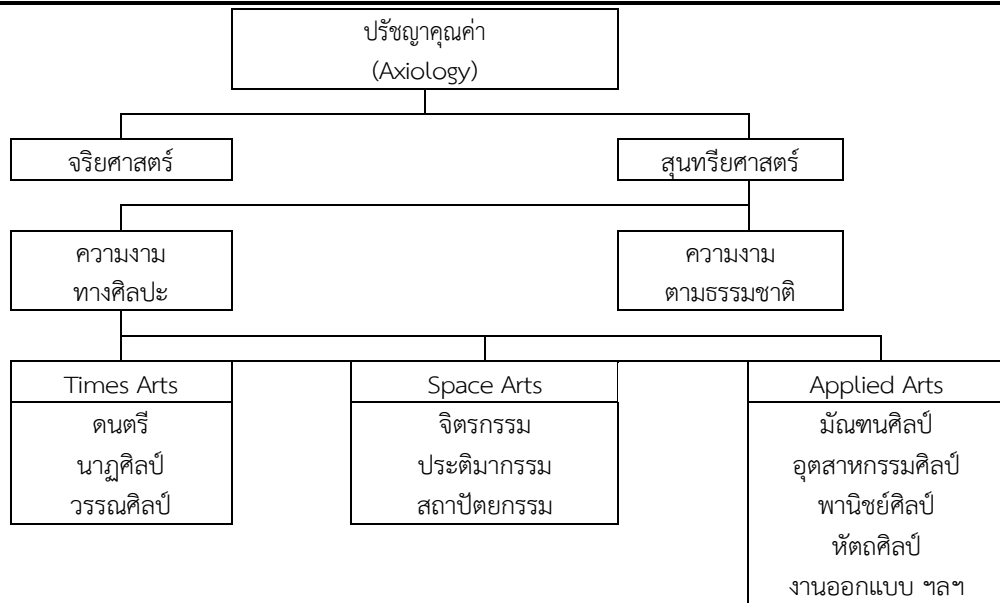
ปรัชญาคุณค่า
(Axiology)

จริยศาสตร์

สุนทรียศาสตร์

ความงาม
ทางศิลปะ

ความงาม
ตามธรรมชาติ

Times Arts
ดนตรี
นาฏศิลป์
วรรณศิลป์

Space Arts
จิตรกรรม
ประติมากรรม
สถาปัตยกรรม

Applied Arts
มัณฑนศิลป์
อุตสาหกรรมศิลป์
พาณิชย์ศิลป์
หัตถศิลป์
งานออกแบบ ฯลฯ